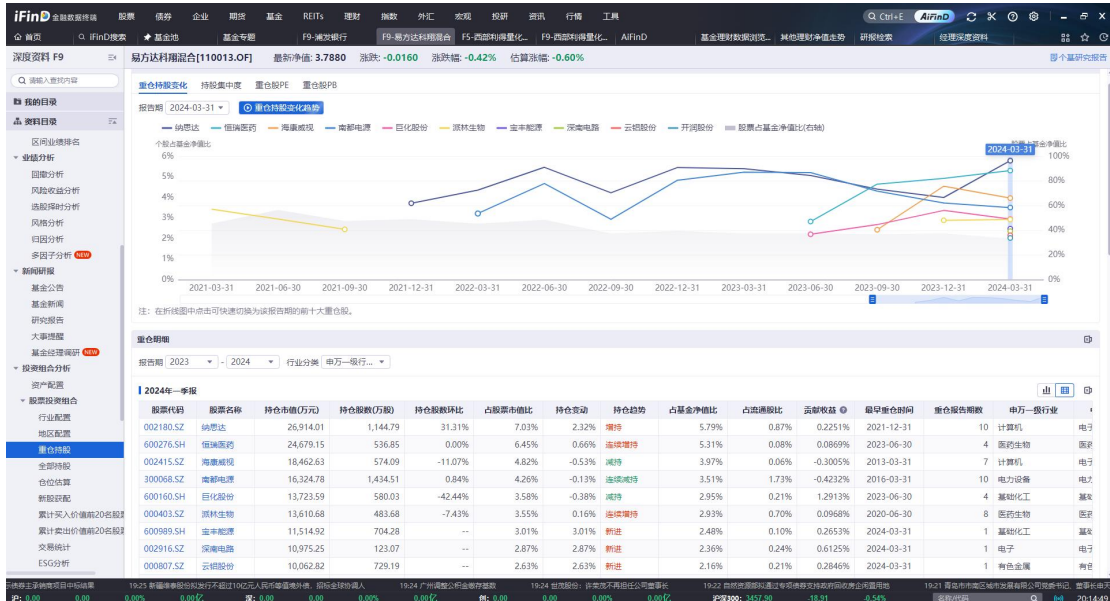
iFinD 金融数据终端 股票 债券 企业 期货 基金 REITs 理财 指数 外汇 宏观 投研 资讯 行情 工具 Ctrl+E AiFinD

首页 iFinD搜索 基金池 基金专题 F9-浦发银行 F9-易方达科翔混合 F5-西部利得量化... F9-西部利得量化... AiFinD 基金理财数据浏览... 其他理财净值走势 研报检索 经理深度资料

深度资料 F9

易方达科翔混合[110013.OF] 最新净值: 3.7880 涨跌: -0.0160 涨跌幅: -0.42% 估算涨幅: -0.60%

四个基研究报告

请输入查找内容

我的目录
资料目录
区间业绩排名
业绩分析
回撤分析
风险收益分析
选股择时分析
风格分析
归因分析
多因子分析 NEW
新闻研报
基金公告
基金新闻
研究报告
大事提醒
基金经理调研 NEW
投资组合分析
资产配置
股票投资组合
行业配置
地区配置
重仓持股
全部持股
仓位估算
新股获配
累计买入价值前20名股票
累计卖出价值前20名股票
交易统计
ESG分析

重仓持股变化 持股集中度 重仓股PE 重仓股PB

报告期 2024-03-31 重仓持股变化趋势

纳思达 恒瑞医药 海康威视 南都电源 巨化股份 派林生物 宝丰能源 深南电路 云铝股份 开润股份 股票占基金净值比(右轴)

个股占基金净值比 股票占基金净值比

2024-03-31

6% 5% 4% 3% 2% 1% 0%

100% 80% 60% 40% 20% 0%

2021-03-31 2021-06-30 2021-09-30 2021-12-31 2022-03-31 2022-06-30 2022-09-30 2022-12-31 2023-03-31 2023-06-30 2023-09-30 2023-12-31 2024-03-31

注：在折线图中点击可快速切换为该报告期的前十大重仓股。

重仓明细

报告期 2023 - 2024 行业分类 申万一级行...

2024年一季报

| 股票代码 | 股票名称 | 持仓市值(万元) | 持仓股数(万股) | 持仓股数环比 | 占股票市值比 | 持仓变动 | 持仓趋势 | 占基金净值比 | 占流通股比 | 贡献收益 | 最早重仓时间 | 重仓报告期数 | 申万一级行业 |
|---|---|---|---|---|---|---|---|---|---|---|---|---|---|
| 002180.SZ | 纳思达 | 26,914.01 | 1,144.79 | 31.31% | 7.03% | 2.32% | 增持 | 5.79% | 0.87% | 0.2251% | 2021-12-31 | 10 | 计算机 |
| 600276.SH | 恒瑞医药 | 24,679.15 | 536.85 | 0.00% | 6.45% | 0.66% | 连续增持 | 5.31% | 0.08% | 0.0869% | 2023-06-30 | 4 | 医药生物 |
| 002415.SZ | 海康威视 | 18,462.63 | 574.09 | -11.07% | 4.82% | -0.53% | 减持 | 3.97% | 0.06% | -0.3005% | 2013-03-31 | 7 | 计算机 |
| 300068.SZ | 南都电源 | 16,324.78 | 1,434.51 | 0.84% | 4.26% | -0.13% | 连续减持 | 3.51% | 1.73% | -0.4232% | 2016-03-31 | 10 | 电力设备 |
| 600160.SH | 巨化股份 | 13,723.59 | 580.03 | -42.44% | 3.58% | -0.38% | 减持 | 2.95% | 0.21% | 1.2913% | 2023-06-30 | 4 | 基础化工 |
| 000403.SZ | 派林生物 | 13,610.68 | 483.68 | -7.43% | 3.55% | 0.16% | 连续减持 | 2.93% | 0.70% | 0.0968% | 2020-06-30 | 8 | 医药生物 |
| 600989.SH | 宝丰能源 | 11,514.92 | 704.28 | -- | 3.01% | 3.01% | 新进 | 2.48% | 0.10% | 0.2653% | 2024-03-31 | 1 | 基础化工 |
| 002916.SZ | 深南电路 | 10,975.25 | 123.07 | -- | 2.87% | 2.87% | 新进 | 2.36% | 0.24% | 0.6125% | 2024-03-31 | 1 | 电子 |
| 000807.SZ | 云铝股份 | 10,062.82 | 729.19 | -- | 2.63% | 2.63% | 新进 | 2.16% | 0.21% | 0.2846% | 2024-03-31 | 1 | 有色金属 |

19:25 新疆体育:股份拟发行不超过10亿元人民币首债券外 19:24 广州酒家公司金教存基数 19:24 世茂股份:许实观不再担任公司董事长 19:22 自然资源部制通过专项债券支持闲收购已利用地 19:21 青岛市市南区城市发展有限公司等委书记、董事长由天

沪深300: 3457.90 -18.91 -0.54% 20:14:49